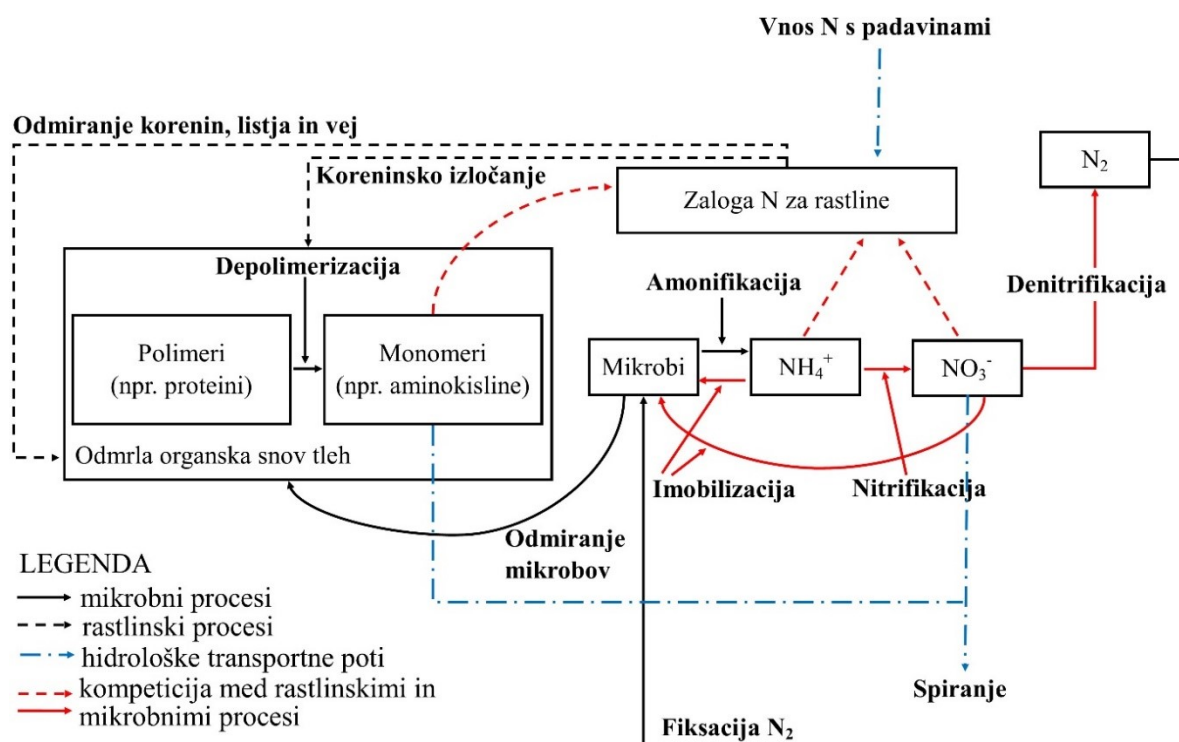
Vnos N s padavinami

Odmiranje korenin, listja in vej

$N_2$

Koreninsko izločanje

Zaloga N za rastline

Depolimerizacija

Amonifikacija

Denitrifikacija

Polimeri (npr. proteini)

Monomeri (npr. aminokisline)

Mikrobi

$NH_4^+$

$NO_3^-$

Odmrla organska snov tleh

Imobilizacija

Nitrifikacija

Odmiranje mikrobov

LEGENDA
mikrobni procesi
rastlinski procesi
hidrološke transportne poti
kompeticija med rastlinskimi in mikrobnimi procesi

Spiranje

Fiksacija $N_2$